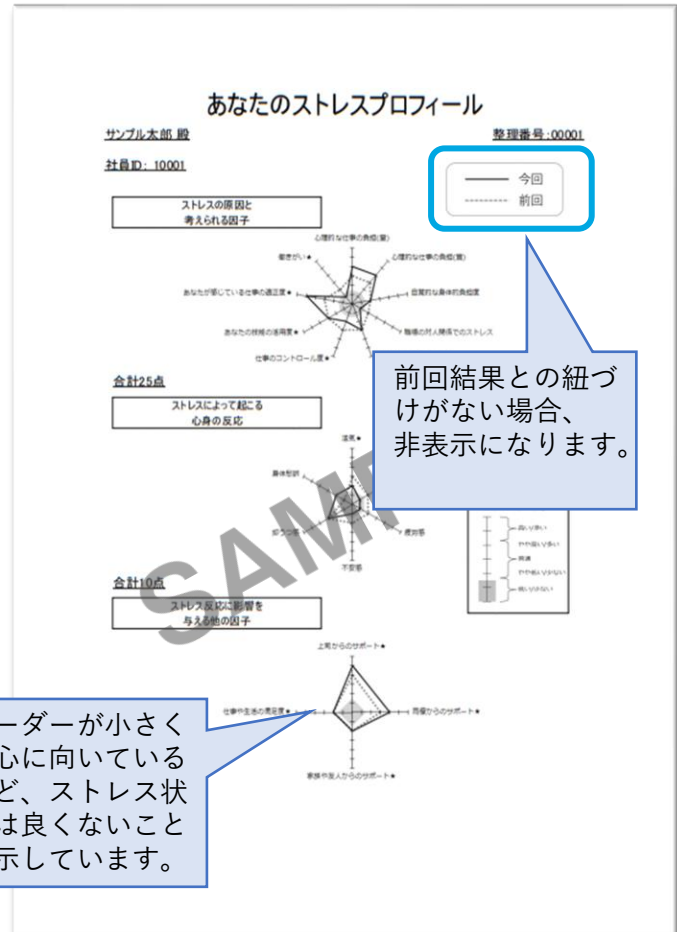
あなたのストレスプロフィール

サンプル太郎 殿

整理番号:00001

社員ID: 10001

今回
前回

ストレスの原因と
考えられる因子

心理的な仕事の負担(量)
心理的な仕事の負担(質)
自覚的な身体的負担度
職場の対人関係でのストレス
仕事のコントロール度
あなたの技能の活用度
あなたが感じている仕事の適正度
働きがい

合計25点

ストレスによって起こる
心身の反応

活気
身体愁訴
抑うつ感
不安感
疲労感

前回結果との紐づけがない場合、非表示になります。

高い/多い
やや高い/多い
普通
やや低い/少ない
低い/少ない

合計10点

ストレス反応に影響を
与える他の因子

上司からのサポート
同僚からのサポート
家族や友人からのサポート
仕事や生活の満足度

SAMPLE

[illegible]ーダーが小さく
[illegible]心に向いている
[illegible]ど、ストレス状
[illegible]は良くないこと
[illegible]示しています。